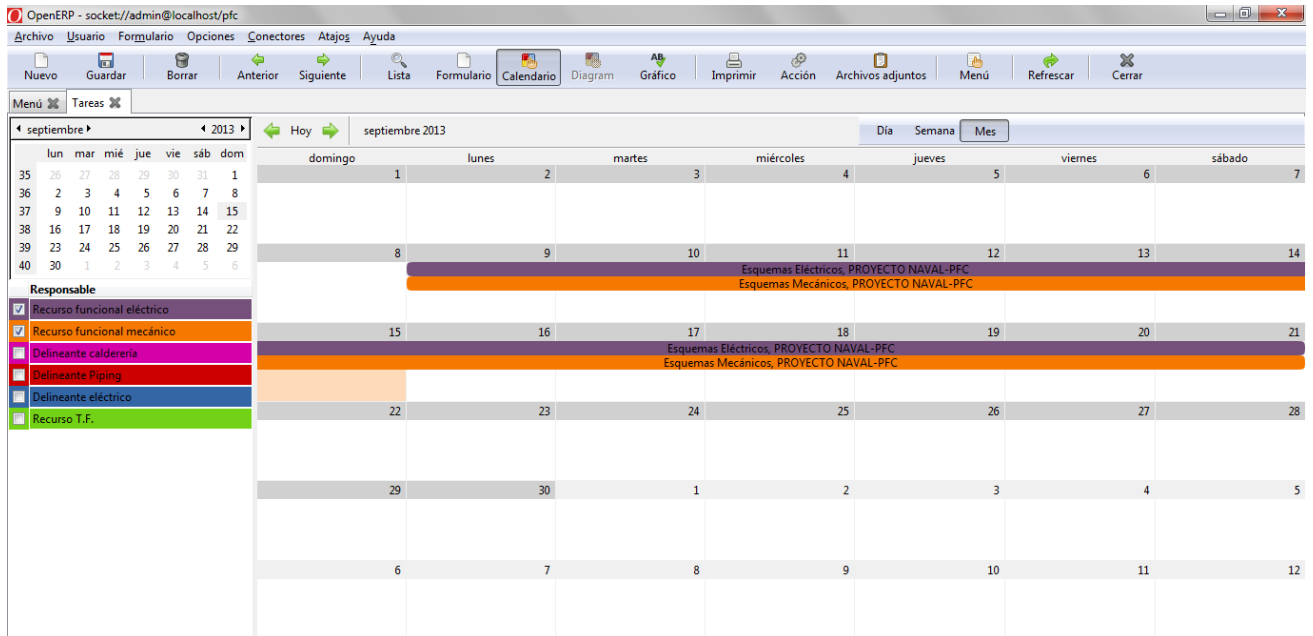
OpenERP - socket://admin@localhost/pfc

Archivo Usuario Formulario Opciones Conectores Atajos Ayuda

Nuevo Guardar Borrar Anterior Siguiente Lista Formulario Calendario Diagram Gráfico Imprimir Acción Archivos adjuntos Menú Refrescar Cerrar

Menú Tareas

septiembre 2013

| | lun | mar | mié | jue | vie | sáb | dom |
|---|---|---|---|---|---|---|---|
| 35 | 26 | 27 | 28 | 29 | 30 | 31 | 1 |
| 36 | 2 | 3 | 4 | 5 | 6 | 7 | 8 |
| 37 | 9 | 10 | 11 | 12 | 13 | 14 | 15 |
| 38 | 16 | 17 | 18 | 19 | 20 | 21 | 22 |
| 39 | 23 | 24 | 25 | 26 | 27 | 28 | 29 |
| 40 | 30 | 1 | 2 | 3 | 4 | 5 | 6 |

Responsable
Recurso funcional eléctrico
Recurso funcional mecánico
Delineante caldereria
Delineante Piping
Delineante eléctrico
Recurso T.F.

Hoy septiembre 2013 Día Semana Mes

| domingo | lunes | martes | miércoles | jueves | viernes | sábado |
|---|---|---|---|---|---|---|
| 1 | 2 | 3 | 4 | 5 | 6 | 7 |
| 8 | 9 | 10 | 11 | 12 | 13 | 14 |
| 15 | 16 | 17 | 18 | 19 | 20 | 21 |
| 22 | 23 | 24 | 25 | 26 | 27 | 28 |
| 29 | 30 | 1 | 2 | 3 | 4 | 5 |
| 6 | 7 | 8 | 9 | 10 | 11 | 12 |

Esquemas Eléctricos, PROYECTO NAVAL-PFC
Esquemas Mecánicos, PROYECTO NAVAL-PFC
Esquemas Eléctricos, PROYECTO NAVAL-PFC
Esquemas Mecánicos, PROYECTO NAVAL-PFC